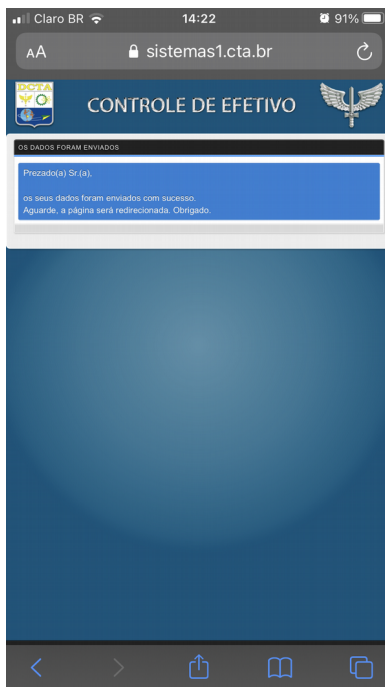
Claro BR 14:22 91%

AA sistemas1.cta.br

DCTA

CONTROLE DE EFETIVO

OS DADOS FORAM ENVIADOS

Prezado(a) Sr.(a),

os seus dados foram enviados com sucesso.
Aguarde, a página será redirecionada. Obrigado.